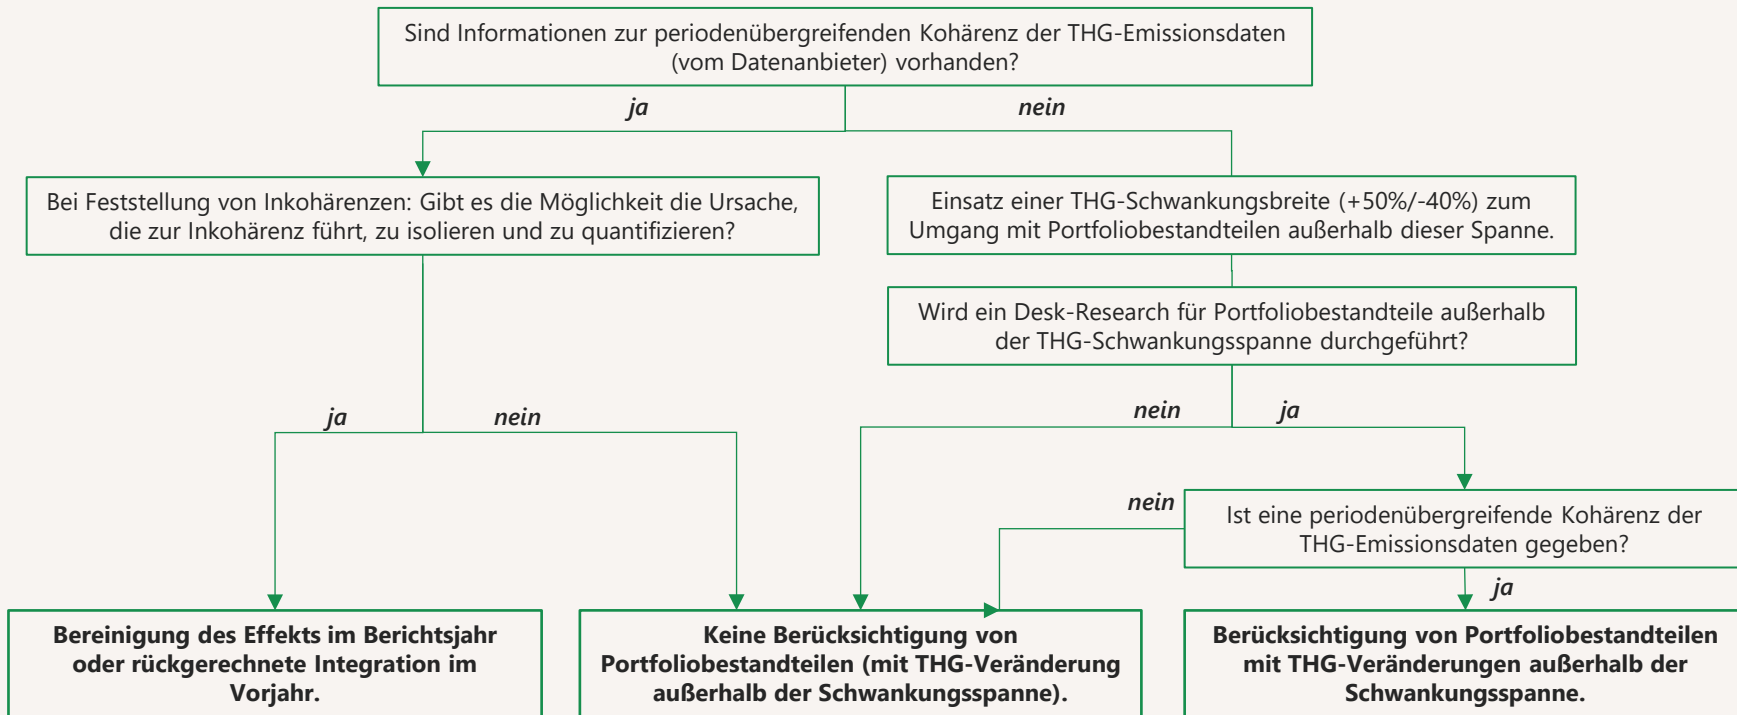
Sind Informationen zur periodenübergreifenden Kohärenz der THG-Emissionsdaten (vom Datenanbieter) vorhanden?

ja

nein

Bei Feststellung von Inkohärenzen: Gibt es die Möglichkeit die Ursache, die zur Inkohärenz führt, zu isolieren und zu quantifizieren?

Einsatz einer THG-Schwankungsbreite (+50%/-40%) zum Umgang mit Portfoliobestandteilen außerhalb dieser Spanne.

Wird ein Desk-Research für Portfoliobestandteile außerhalb der THG-Schwankungsspanne durchgeführt?

ja

nein

nein

ja

nein

Ist eine periodenübergreifende Kohärenz der THG-Emissionsdaten gegeben?

ja

**Bereinigung des Effekts im Berichtsjahr oder rückgerechnete Integration im Vorjahr.**

**Keine Berücksichtigung von Portfoliobestandteilen (mit THG-Veränderung außerhalb der Schwankungsspanne).**

**Berücksichtigung von Portfoliobestandteilen mit THG-Veränderungen außerhalb der Schwankungsspanne.**